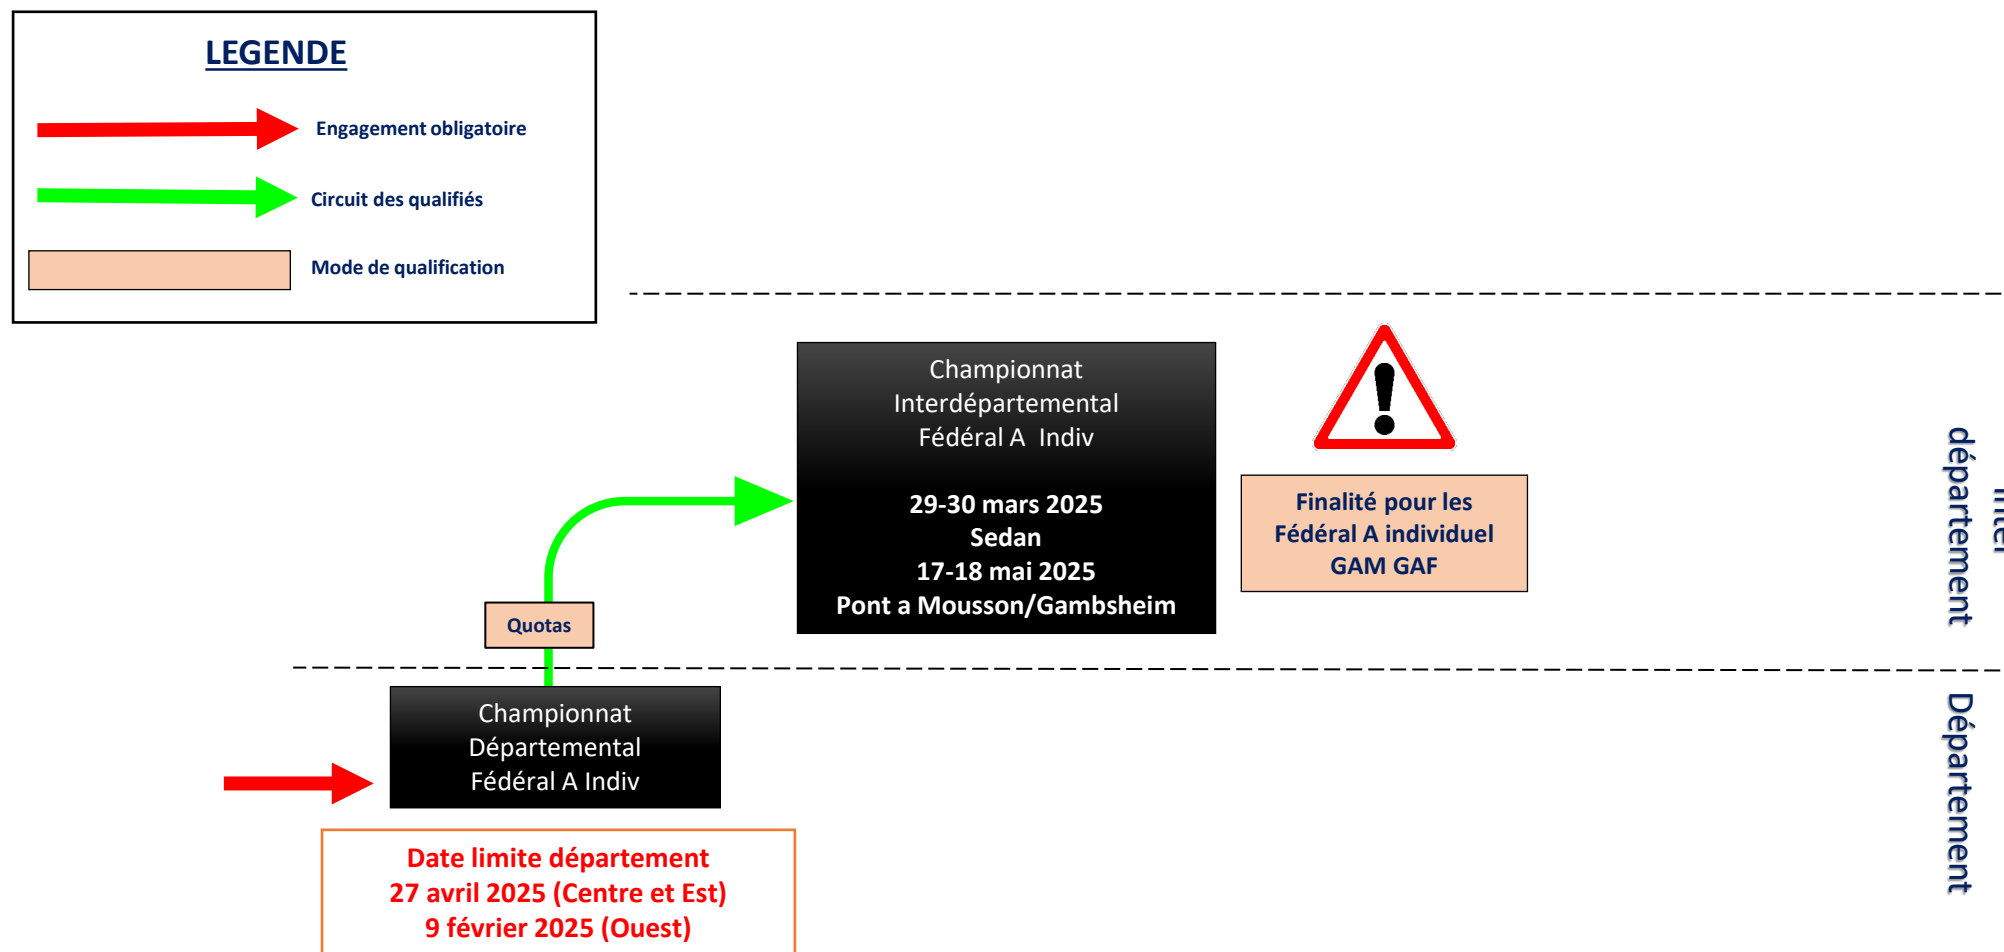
LEGENDE

Engagement obligatoire

Circuit des qualifiés

Mode de qualification

Championnat Interdépartemental Fédéral A Indiv

29-30 mars 2025
Sedan
17-18 mai 2025
Pont a Mousson/Gambsheim

Finalité pour les Fédéral A individuel GAM GAF

Inter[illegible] département

Quotas

Championnat Départemental Fédéral A Indiv

Département

Date limite département
27 avril 2025 (Centre et Est)
9 février 2025 (Ouest)